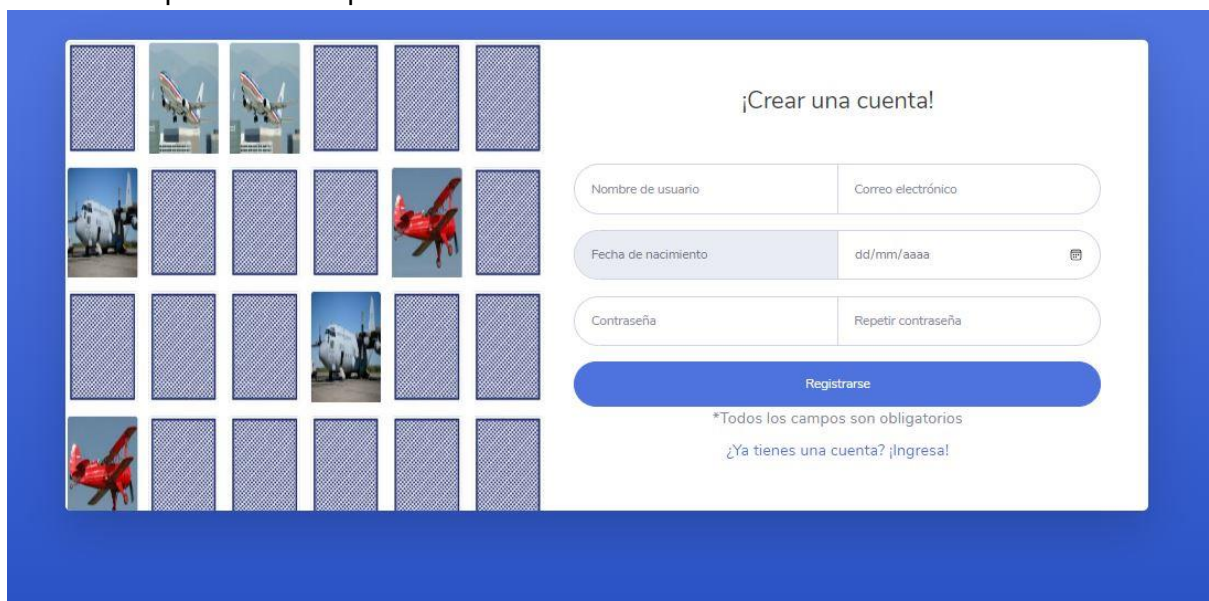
¡Crear una cuenta!

Nombre de usuario

Correo electrónico

Fecha de nacimiento

dd/mm/aaaa

Contraseña

Repetir contraseña

Registrarse

*Todos los campos son obligatorios

¿Ya tienes una cuenta? ¡Ingresa!